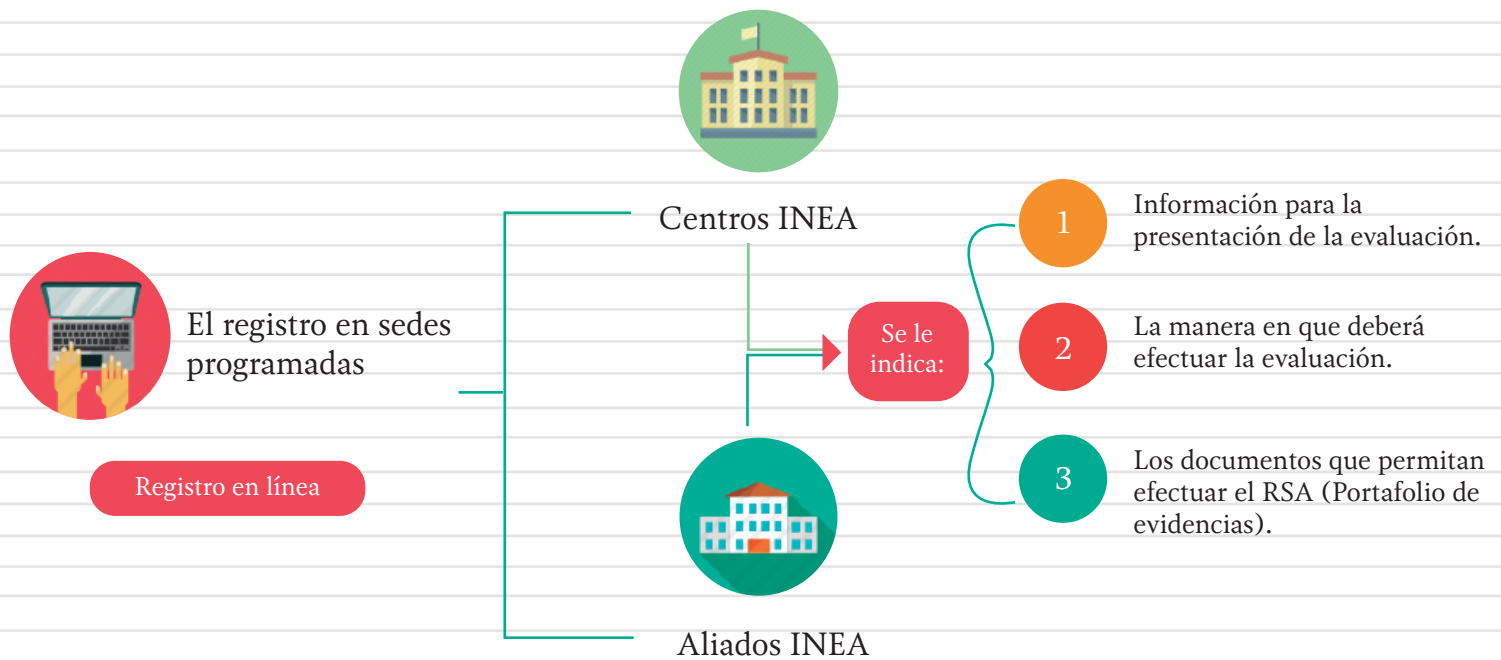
El registro en sedes programadas

Registro en línea

Centros INEA

Aliados INEA

Se le indica:

1 Información para la presentación de la evaluación.

2 La manera en que deberá efectuar la evaluación.

3 Los documentos que permitan efectuar el RSA (Portafolio de evidencias).